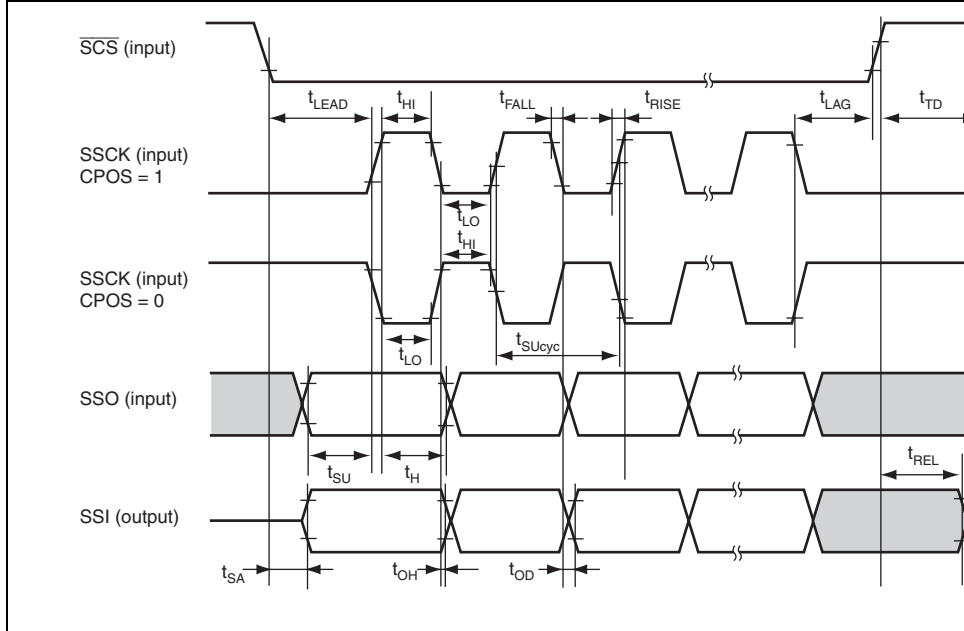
$\overline{SCS}$ (input)

$t_{LEAD}$ $t_{HI}$ $t_{FALL}$ $t_{RISE}$ $t_{LAG}$ $t_{TD}$

SSCK (input) CPOS = 1

$t_{LO}$

$t_{HI}$

SSCK (input) CPOS = 0

$t_{LO}$

$t_{SUcyc}$

SSO (input)

$t_{SU}$ $t_{H}$

$t_{REL}$

SSI (output)

$t_{SA}$ $t_{OH}$ $t_{OD}$